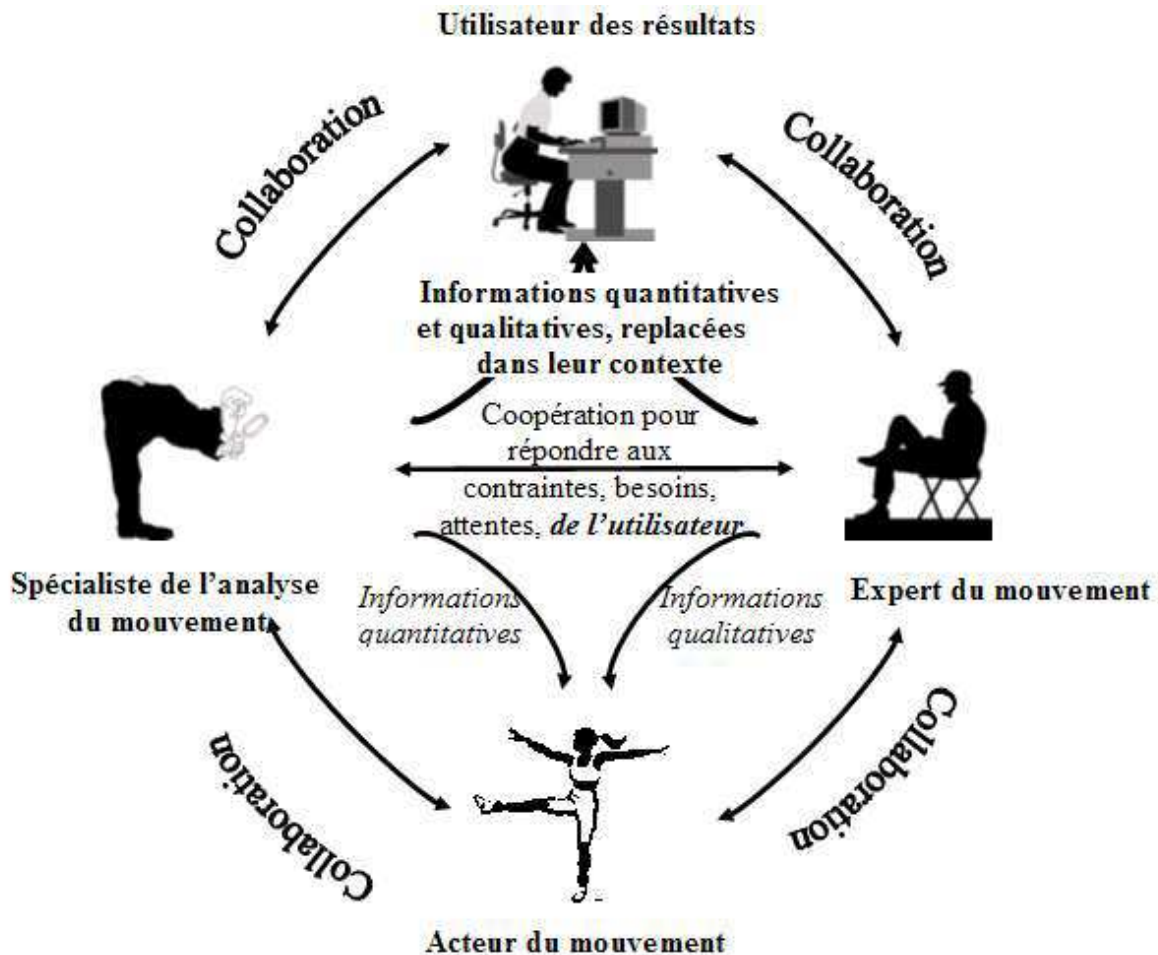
Utilisateur des résultats

Collaboration

Collaboration

Informations quantitatives et qualitatives, replacées dans leur contexte

Coopération pour répondre aux contraintes, besoins, attentes, *de l'utilisateur*

Spécialiste de l'analyse du mouvement

Expert du mouvement

*Informations quantitatives*

*Informations qualitatives*

Collaboration

Collaboration

Acteur du mouvement